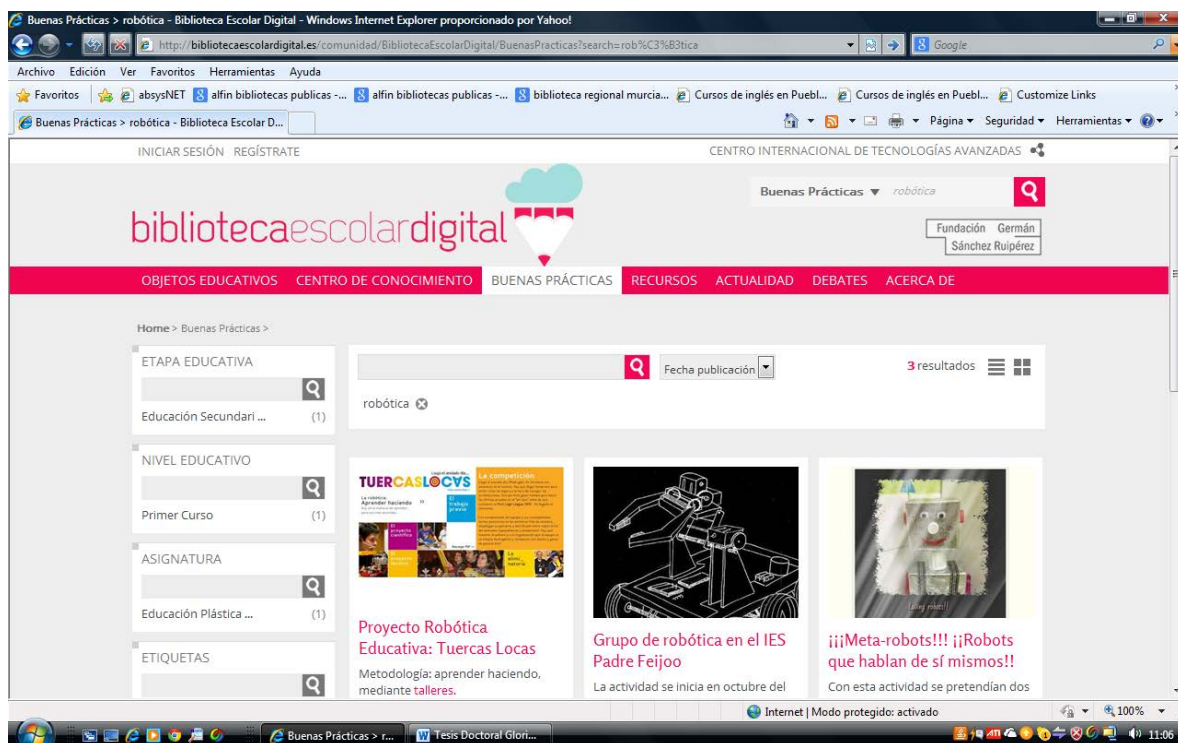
Buenas Prácticas > robótica - Biblioteca Escolar Digital - Windows Internet Explorer proporcionado por Yahoo!

http://bibliotecaescolardigital.es/comunidad/BibliotecaEscolarDigital/BuenasPracticas?search=rob%C3%B3tica

Google

Archivo Edición Ver Favoritos Herramientas Ayuda

Favoritos absysNET alfin bibliotecas publicas -... alfin bibliotecas publicas -... biblioteca regional murcia... Cursos de inglés en Puebl... Cursos de inglés en Puebl... Customize Links

Buenas Prácticas > robótica - Biblioteca Escolar D...

Página Seguridad Herramientas

INICIAR SESIÓN REGÍSTRATE

CENTRO INTERNACIONAL DE TECNOLOGÍAS AVANZADAS

Buenas Prácticas robótica

bibliotecaescolardigital

Fundación Germán Sánchez Ruipérez

OBJETOS EDUCATIVOS CENTRO DE CONOCIMIENTO BUENAS PRÁCTICAS RECURSOS ACTUALIDAD DEBATES ACERCA DE

Home > Buenas Prácticas >

ETAPA EDUCATIVA

Educación Secundari ... (1)

NIVEL EDUCATIVO

Primer Curso (1)

ASIGNATURA

Educación Plástica ... (1)

ETIQUETAS

Fecha publicación

3 resultados

robótica

TUERCASLOCVS

La robótica: Aprender haciendo

La competición

El trabajo previo

El proyecto científico

La visión de la materia

Proyecto Robótica Educativa: Tuercas Locas

Metodología: aprender haciendo, mediante talleres.

Grupo de robótica en el IES Padre Feijoo

La actividad se inicia en octubre del

¡¡¡Meta-robots!!! ¡¡Robots que hablan de sí mismos!!

Con esta actividad se pretendían dos

Internet | Modo protegido: activado

100%

Buenas Prácticas > r...

Tesis Doctoral Glori...

11:06